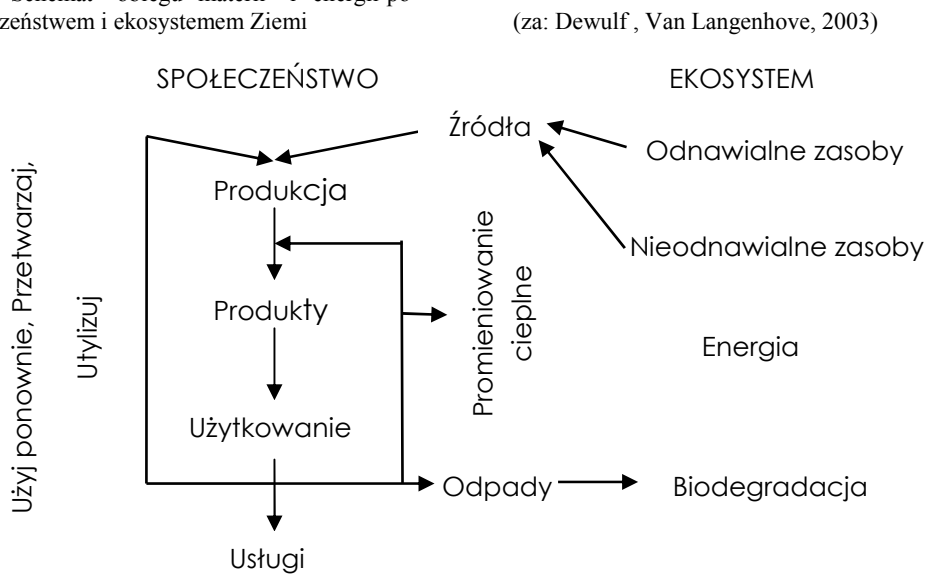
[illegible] obiegu materii i energii po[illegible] zeństwem i ekosystemem Ziemi (za: Dewulf , Van Langenhove, 2003)

SPOŁECZEŃSTWO

EKOSYSTEM

Źródła

Odnawialne zasoby

Produkcja

Nieodnawialne zasoby

Produkty

Promieniowanie cieplne

Energia

Użytkowanie

Użyj ponownie, Przetwarzaj, Utylizuj

Odpady

Biodegradacja

Usługi